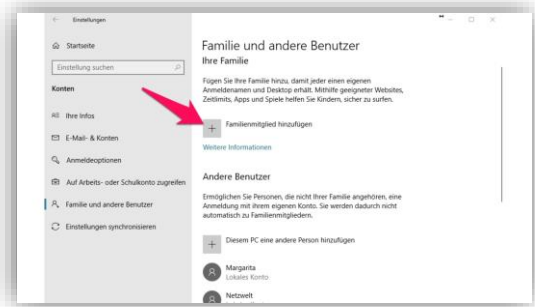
Einstellungen

Startseite

Einstellung suchen

Konten

Ihre Infos

E-Mail- & Konten

Anmeldeoptionen

Auf Arbeits- oder Schulkonto zugreifen

Familie und andere Benutzer

Einstellungen synchronisieren

Familie und andere Benutzer

Ihre Familie

Fügen Sie Ihre Familie hinzu, damit jeder einen eigenen Anmeldenamen und Desktop erhält. Mithilfe geeigneter Websites, Zeitlimits, Apps und Spiele helfen Sie Kindern, sicher zu surfen.

Familienmitglied hinzufügen

Weitere Informationen

Andere Benutzer

Ermöglichen Sie Personen, die nicht Ihrer Familie angehören, eine Anmeldung mit ihrem eigenen Konto. Sie werden dadurch nicht automatisch zu Familienmitgliedern.

Diesem PC eine andere Person hinzufügen

Margarita
Lokales Konto

Netzwelt